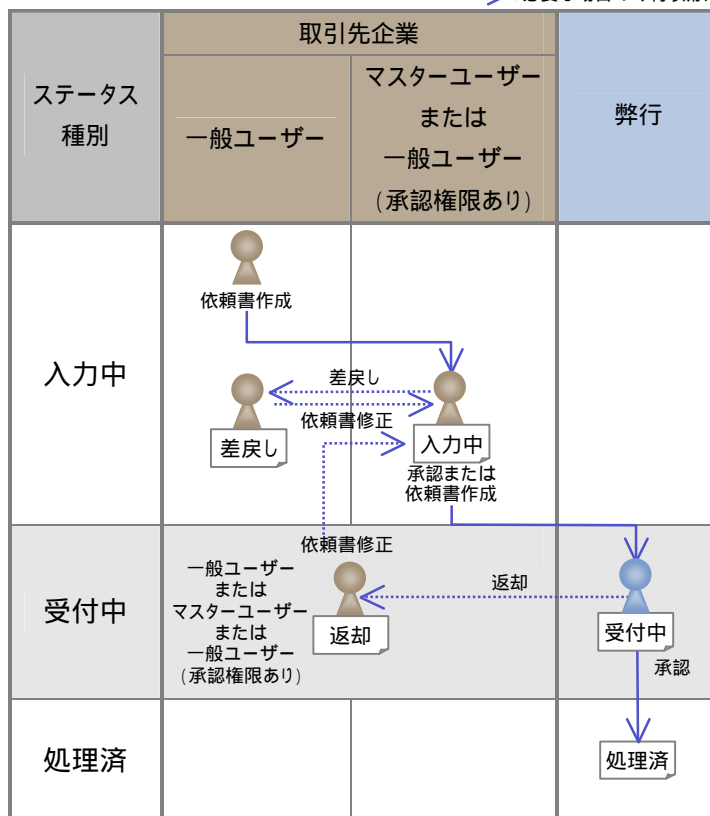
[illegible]

| ステータス種別 | 取引先企業 一般ユーザー | 取引先企業 マスターユーザー または 一般ユーザー （承認権限あり） | 弊行 |
|---|---|---|---|
| 入力中 | 依頼書作成 差戻し | 入力中 承認または依頼書作成 | |
| 受付中 | 一般ユーザー または マスターユーザー または 一般ユーザー （承認権限あり） | 返却 | 受付中 |
| 処理済 | | | 処理済 |

差戻し
依頼書修正
依頼書修正
返却
承認